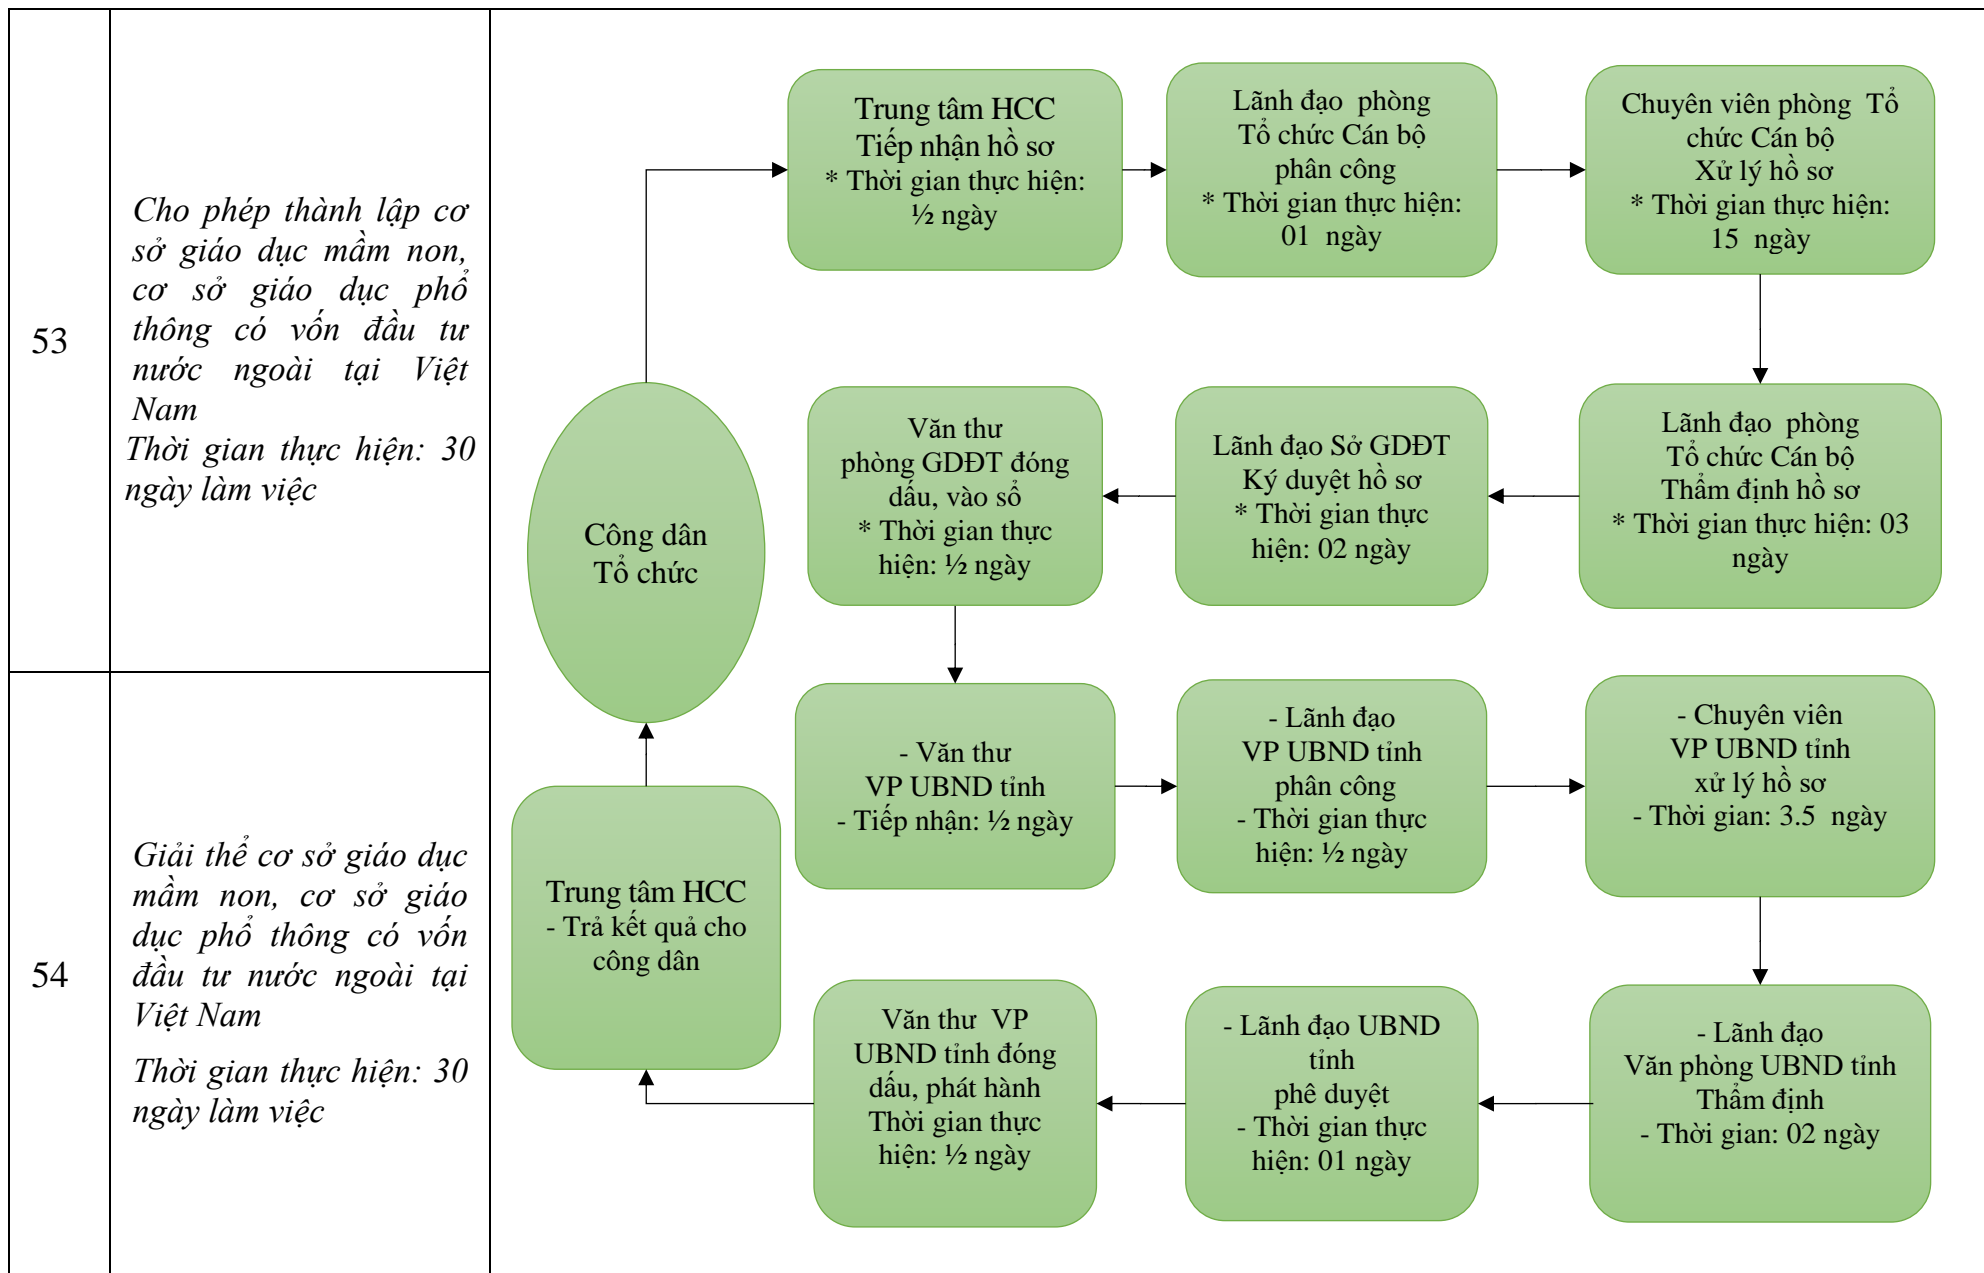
| | | |
|---|---|---|
| 53 | Cho phép thành lập cơ sở giáo dục mầm non, cơ sở giáo dục phổ thông có vốn đầu tư nước ngoài tại Việt Nam<br>Thời gian thực hiện: 30 ngày làm việc | |
| 54 | Giải thể cơ sở giáo dục mầm non, cơ sở giáo dục phổ thông có vốn đầu tư nước ngoài tại Việt Nam<br>Thời gian thực hiện: 30 ngày làm việc | |

Trung tâm HCC
Tiếp nhận hồ sơ
* Thời gian thực hiện: ½ ngày

Lãnh đạo phòng
Tổ chức Cán bộ
phân công
* Thời gian thực hiện: 01 ngày

Chuyên viên phòng Tổ chức Cán bộ
Xử lý hồ sơ
* Thời gian thực hiện: 15 ngày

Lãnh đạo phòng
Tổ chức Cán bộ
Thẩm định hồ sơ
* Thời gian thực hiện: 03 ngày

Lãnh đạo Sở GDĐT
Ký duyệt hồ sơ
* Thời gian thực hiện: 02 ngày

Văn thư
phòng GDĐT đóng dấu, vào sổ
* Thời gian thực hiện: ½ ngày

Công dân
Tổ chức

- Văn thư
VP UBND tỉnh
- Tiếp nhận: ½ ngày

- Lãnh đạo
VP UBND tỉnh
phân công
- Thời gian thực hiện: ½ ngày

- Chuyên viên
VP UBND tỉnh
xử lý hồ sơ
- Thời gian: 3.5 ngày

- Lãnh đạo
Văn phòng UBND tỉnh
Thẩm định
- Thời gian: 02 ngày

- Lãnh đạo UBND tỉnh
phê duyệt
- Thời gian thực hiện: 01 ngày

Văn thư VP
UBND tỉnh đóng dấu, phát hành
Thời gian thực hiện: ½ ngày

Trung tâm HCC
- Trả kết quả cho công dân